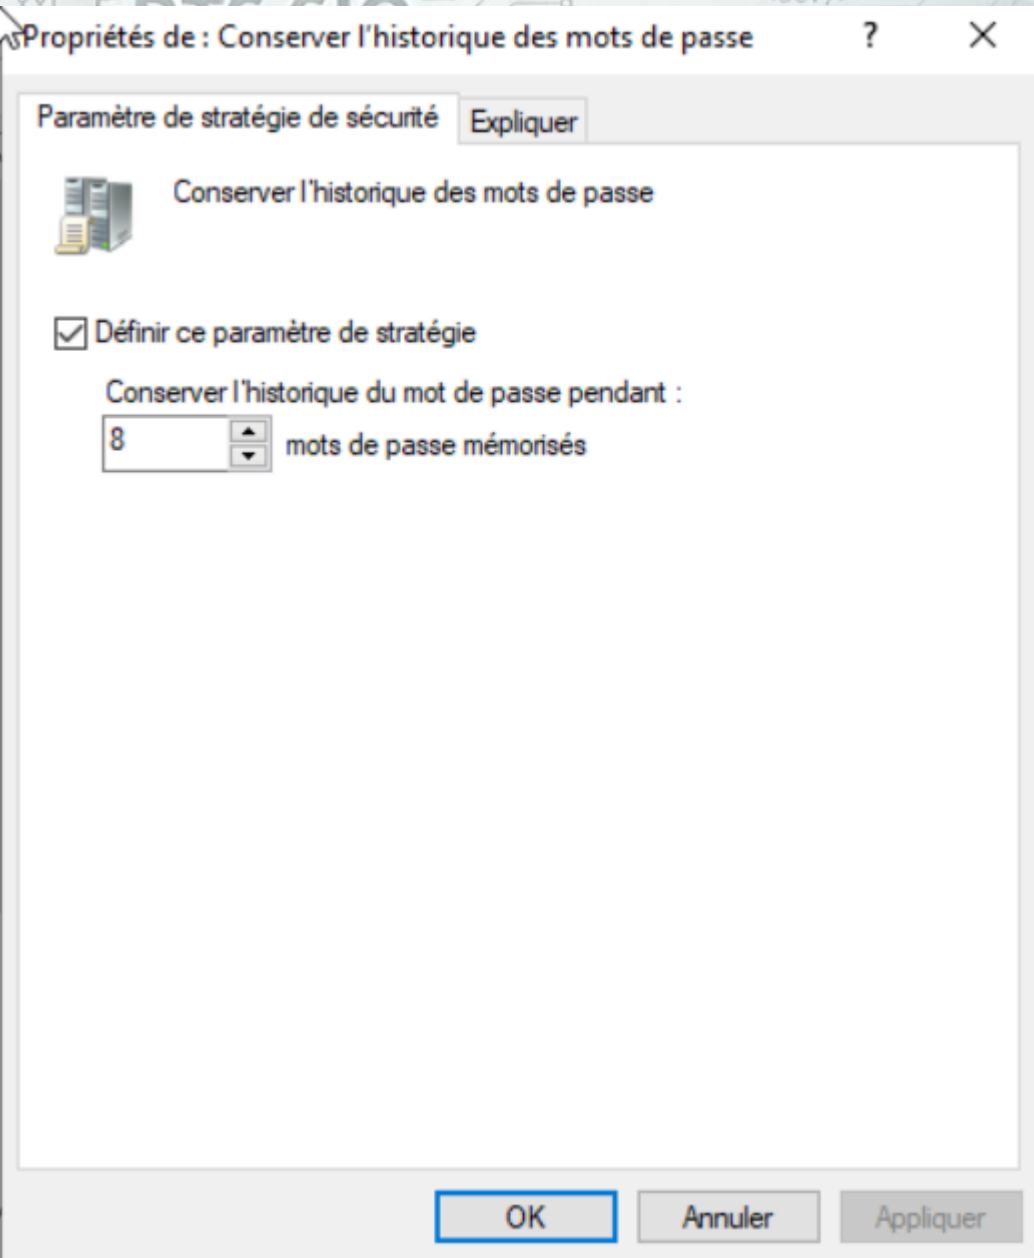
Propriétés de : Conserver l'historique des mots de passe ? ×

Paramètre de stratégie de sécurité | Expliquer

Conserver l'historique des mots de passe

☑ Définir ce paramètre de stratégie

Conserver l'historique du mot de passe pendant :

8 mots de passe mémorisés

OK | Annuler | Appliquer